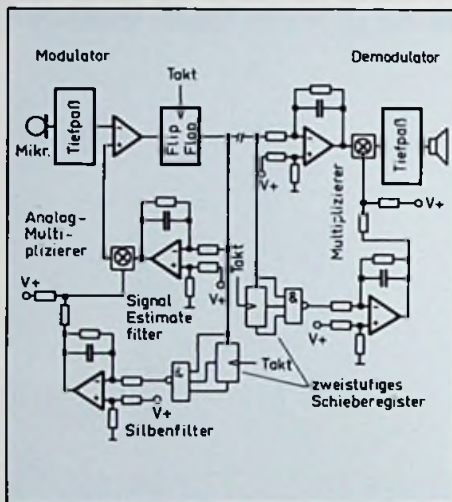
Modulator

Demodulator

Takt

Mikr.

Tiefpaß

Flip Flop

Tiefpaß

V+

Multiplizierer

V+

Analog-Multiplizierer

Takt

V+

V+

Signal Estimate filter

&

V+

Takt

&

zweistufiges Schieberegister

V+

Silbenfilter